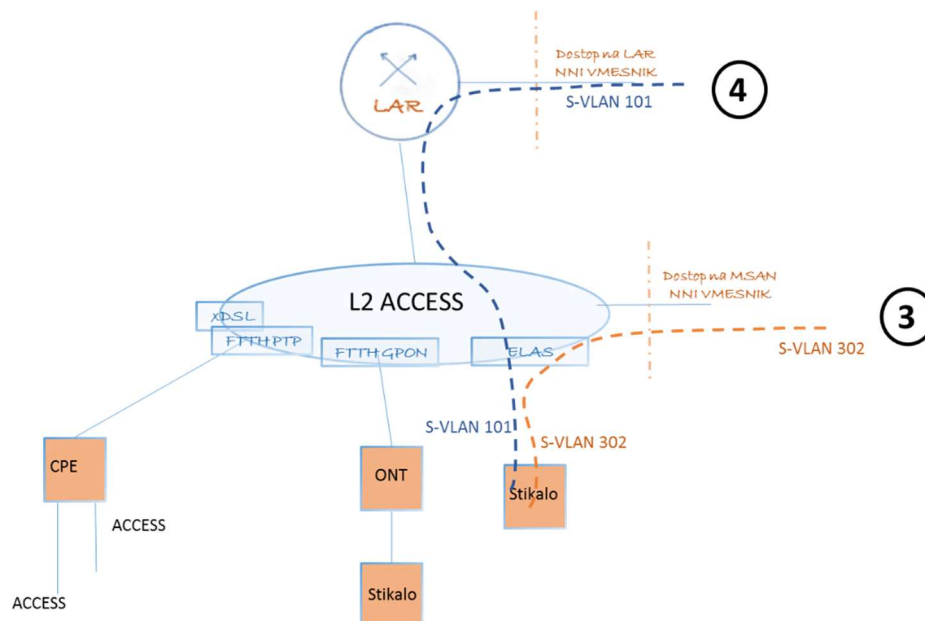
LAR

Dostop na LAR
NNI VMESNIK

S-VLAN 101

4

Dostop na MSAN
NNI VMESNIK

L2 ACCESS

3

XDSL

FTTH PTP

FTTH GPON

ELAS

S-VLAN 302

S-VLAN 101

S-VLAN 302

CPE

ONT

Stikalo

ACCESS

ACCESS

Stikalo